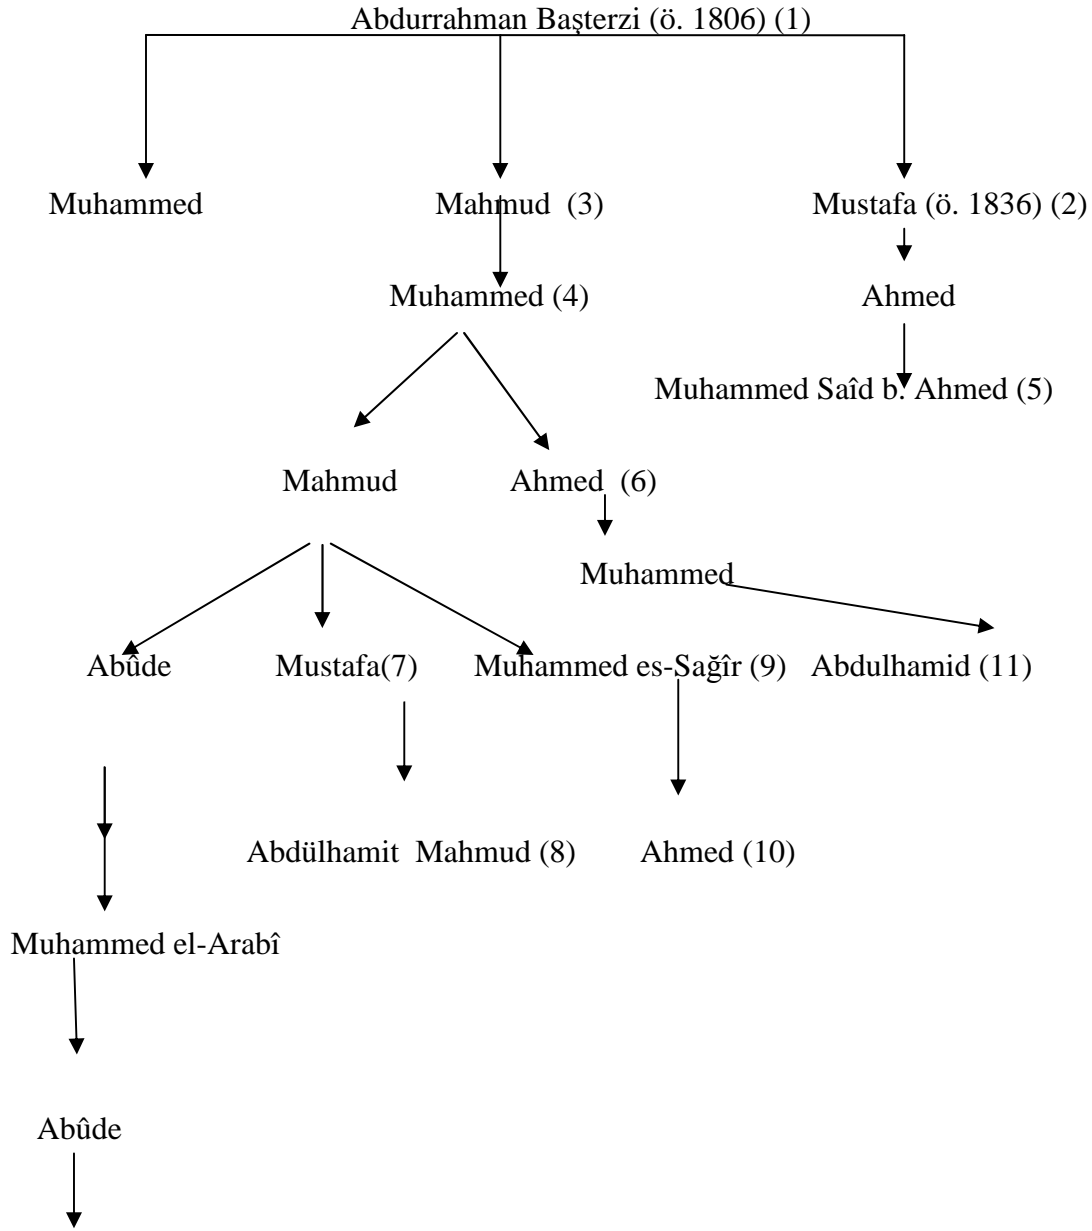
Abdurrahman Başterzi (ö. 1806) (1)

Muhammed

Mahmud (3)

Mustafa (ö. 1836) (2)

Muhammed (4)

Ahmed

Muhammed Saîd b. Ahmed (5)

Mahmud

Ahmed (6)

Muhammed

Abûde

Mustafa(7)

Muhammed es-Sağîr (9)

Abdulhamid (11)

Abdülhamit Mahmud (8)

Ahmed (10)

Muhammed el-Arabî

Abûde